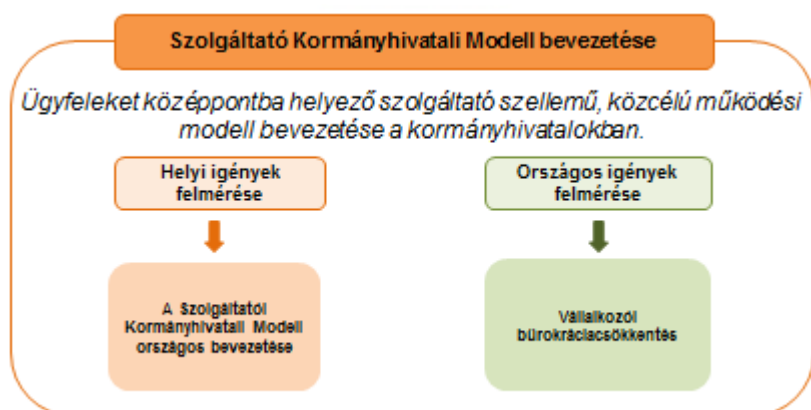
Szolgáltató Kormányhivatali Modell bevezetése

Ügyfeleket középpontba helyező szolgáltató szellemű, közcélú működési modell bevezetése a kormányhivatalokban.

Helyi igények felmérése

Országos igények felmérése

A Szolgáltatói Kormányhivatali Modell országos bevezetése

Vállalkozói bürokráciacsökkentés